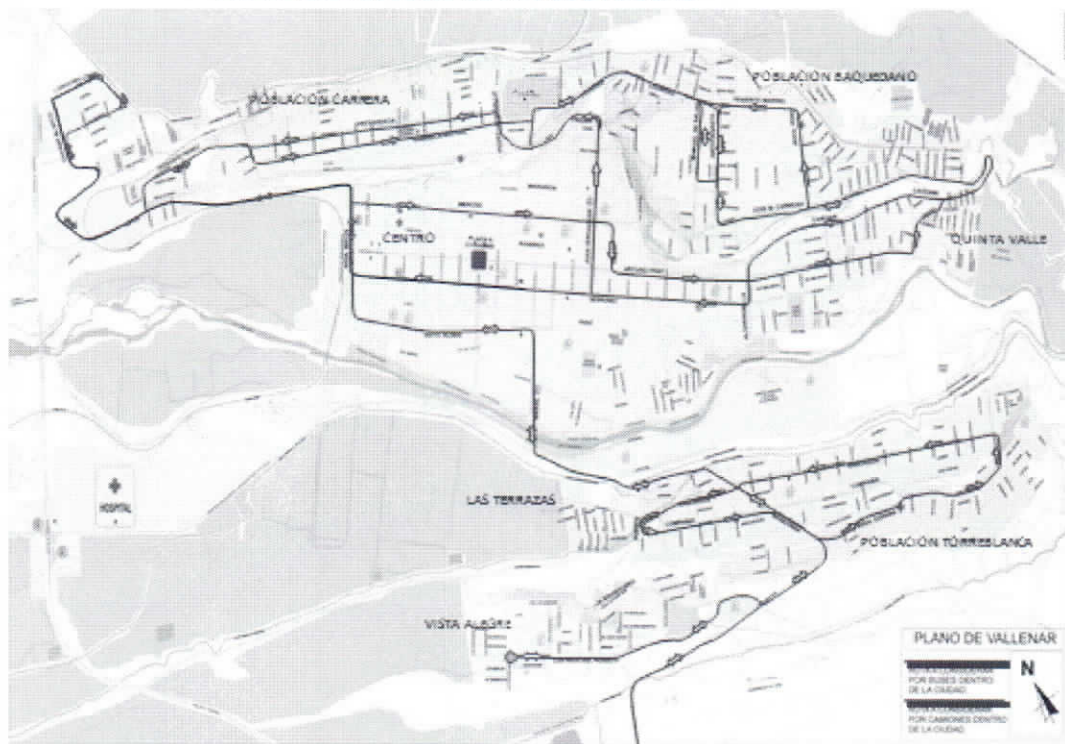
POBLACIÓN CARRERA

POBLACIÓN BAQUEDANO

CENTRO

QUINTA VALLE

HOSPITAL

LAS TERRAZAS

POBLACIÓN TORREBLANCA

VISTA ALEGRE

PLANO DE VALLENAR

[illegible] POR BUSES DENTRO DE LA CIUDAD

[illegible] POR CAMIONES DENTRO DE LA CIUDAD

N